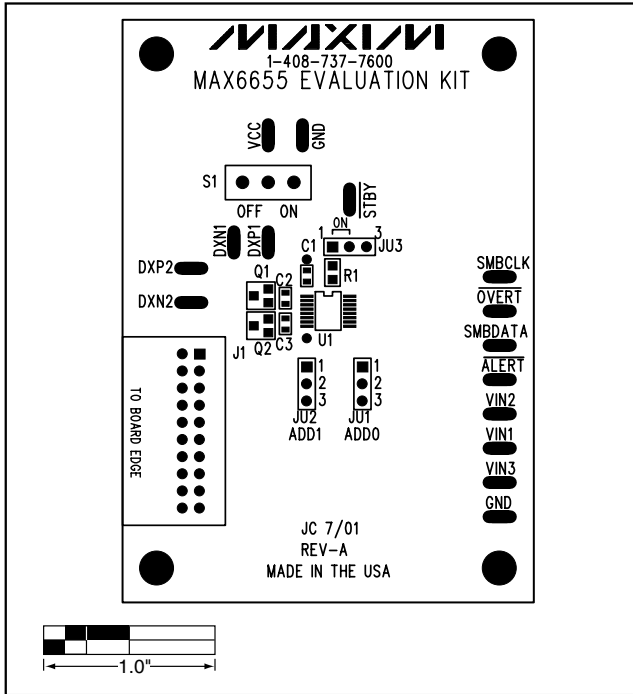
MAXIM
1-408-737-7600
MAX6655 EVALUATION KIT

VCC
GND

S1
OFF ON

STBY

DXN1
DXP1

ON
1 3
JU3

C1
R1

DXP2
DXN2

Q1
C2

Q2
C3
J1
U1

SMBCLK
$\overline{OVERT}$
SMBDATA
$\overline{ALERT}$
VIN2
VIN1
VIN3
GND

TO BOARD EDGE

1
2
3
JU2
ADD1

1
2
3
JU1
ADD0

JC 7/01
REV-A
MADE IN THE USA

1.0"